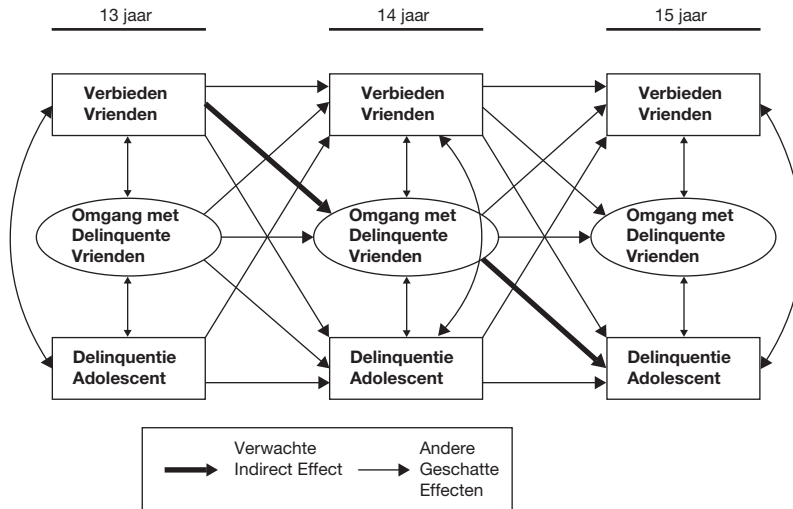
13 jaar

14 jaar

15 jaar

Verbieden Vrienden

Verbieden Vrienden

Verbieden Vrienden

Omgang met Delinquente Vrienden

Omgang met Delinquente Vrienden

Omgang met Delinquente Vrienden

Delinquentie Adolescent

Delinquentie Adolescent

Delinquentie Adolescent

Verwachte Indirect Effect

Andere Geschatte Effecten